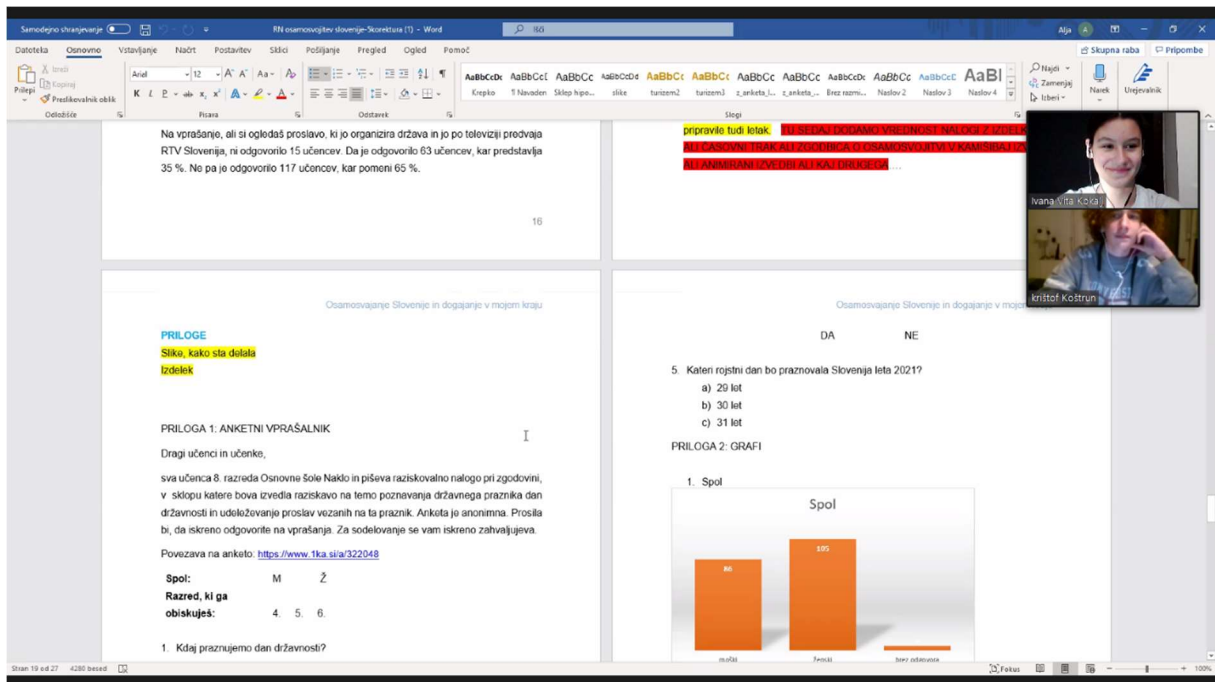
Samodejno shranjevanje RN osamosvojitev slovenije-Skorektura (1) - Word Išči Alja

Datoteka Osnovno Vstavljanje Načrt Postavitev Sklici Pošiljanje Pregled Ogled Pomoč Skupna raba Pripombe

Prilepi Izreži Kopiraj Preslikovalnik oblik Odložišče Arial 12 Pisava Odstavek

AaBbCcDc Krepko AaBbCcI ¶ Navaden AaBbCc Sklep hipo... AaBbCcDd slike AaBbCc turizem2 AaBbCc turizem3 AaBbCc z_anketa_l... AaBbCc z_anketa_... AaBbCcDc Brez razmi... AaBbCc Naslov 2 AaBbCcE Naslov 3 AaBl Naslov 4 Slogi

Najdi Zamenjaj Izberi Urejanje Narek Urejevalnik

Na vprašanje, ali si ogledaš proslavo, ki jo organizira država in jo po televiziji predvaja RTV Slovenija, ni odgovorilo 15 učencev. Da je odgovorilo 63 učencev, kar predstavlja 35 %. Ne pa je odgovorilo 117 učencev, kar pomeni 65 %.

16

pripravile tudi letak. TU SEDAJ DODAMO VREDNOST NALOGI Z IZDELK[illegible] ALI ČASOVNI TRAK ALI ZGODBICA O OSAMOSVOJITVI V KAMIŠIBAJ IZ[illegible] ALI ANIMIRANI IZVEDBI ALI KAJ DRUGEGA....

Ivana Vita Kokalj

krištof Koštrun

Osamosvajanje Slovenije in dogajanje v mojem kraju

PRILOGE
Slike, kako sta delala
Izdelek

PRILOGA 1: ANKETNI VPRAŠALNIK

Dragi učenci in učenke,

sva učenca 8. razreda Osnovne šole Naklo in piševa raziskovalno nalogo pri zgodovini, v sklopu katere bova izvedla raziskavo na temo poznavanja državnega praznika dan državnosti in udeleževanje proslav vezanih na ta praznik. Anketa je anonimna. Prosila bi, da iskreno odgovorite na vprašanja. Za sodelovanje se vam iskreno zahvaljujeva.

Povezava na anketo: https://www.1ka.si/a/322048

Spol: M Ž
Razred, ki ga obiskuješ: 4. 5. 6.

1. Kdaj praznujemo dan državnosti?

Osamosvajanje Slovenije in dogajanje v mojem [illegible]

DA NE

5. Kateri rojstni dan bo praznovala Slovenija leta 2021?
a) 29 let
b) 30 let
c) 31 let

PRILOGA 2: GRAFI

1. Spol

Spol
86
105
moški ženski brez odgovora

Stran 19 od 27 4280 besed Fokus 100%